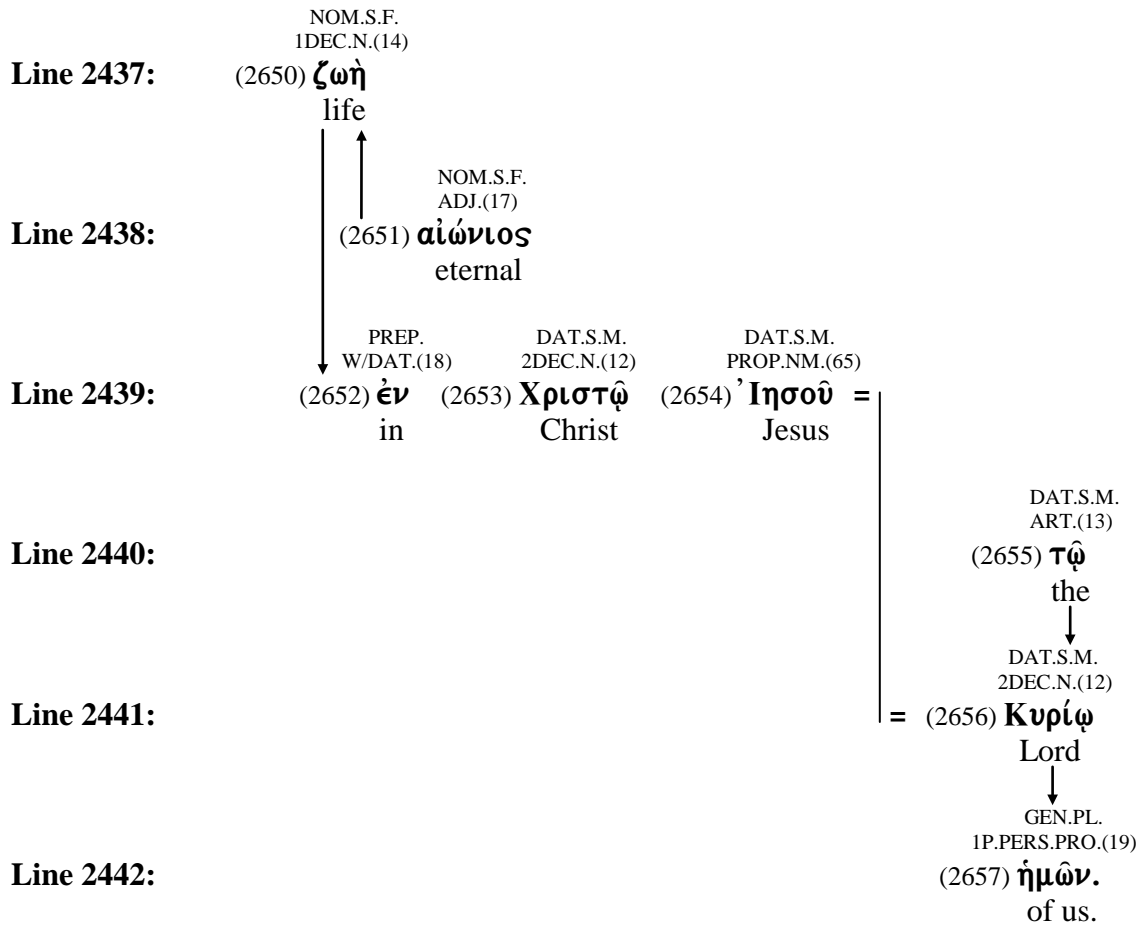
NOM.S.F.
1DEC.N.(14)
Line 2437: (2650) ζωὴ
life

NOM.S.F.
ADJ.(17)
Line 2438: (2651) αἰώνιος
eternal

PREP.
W/DAT.(18)
DAT.S.M.
2DEC.N.(12)
DAT.S.M.
PROP.NM.(65)
Line 2439: (2652) ἐν (2653) Χριστῷ (2654) Ἰησοῦ =
in Christ Jesus

DAT.S.M.
ART.(13)
Line 2440: (2655) τῷ
the

DAT.S.M.
2DEC.N.(12)
Line 2441: = (2656) Κυρίῳ
Lord

GEN.PL.
1P.PERS.PRO.(19)
Line 2442: (2657) ἡμῶν.
of us.